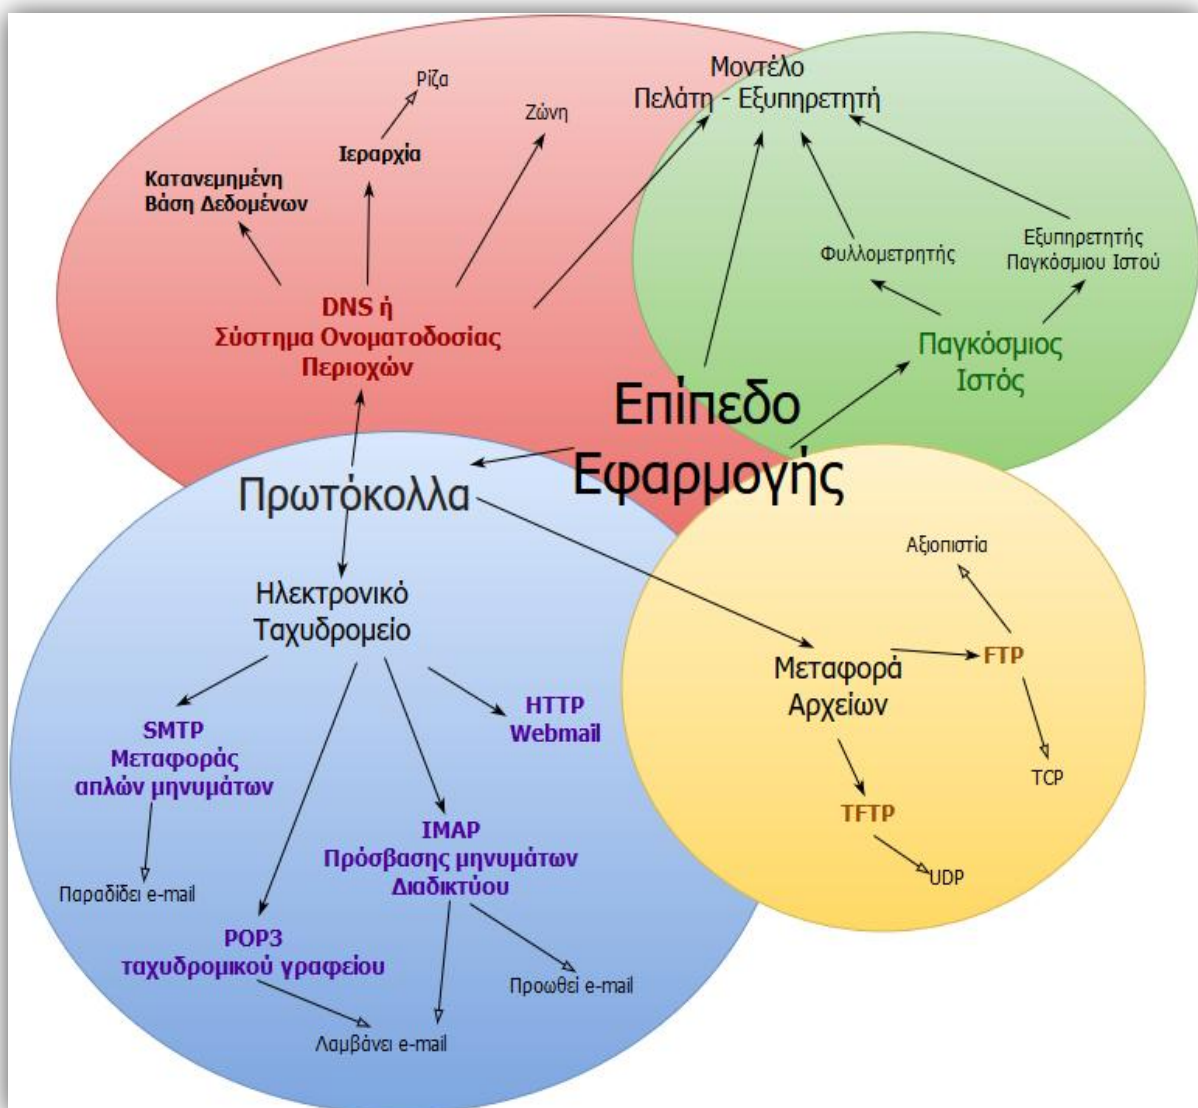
Μοντέλο
Πελάτη - Εξυπηρετητή

Ρίζα

Ζώνη

Ιεραρχία

Κατανεμημένη
Βάση Δεδομένων

DNS ή
Σύστημα Ονοματοδοσίας
Περιοχών

Φυλλομετρητής

Εξυπηρετητής
Παγκόσμιου Ιστού

Παγκόσμιος
Ιστός

Επίπεδο
Εφαρμογής

Πρωτόκολλα

Ηλεκτρονικό
Ταχυδρομείο

SMTP
Μεταφοράς
απλών μηνυμάτων

HTTP
Webmail

IMAP
Πρόσβασης μηνυμάτων
Διαδικτύου

Παραδίδει e-mail

POP3
ταχυδρομικού γραφείου

Προωθεί e-mail

Λαμβάνει e-mail

Αξιοπιστία

Μεταφορά
Αρχείων

FTP

TCP

TFTP

UDP